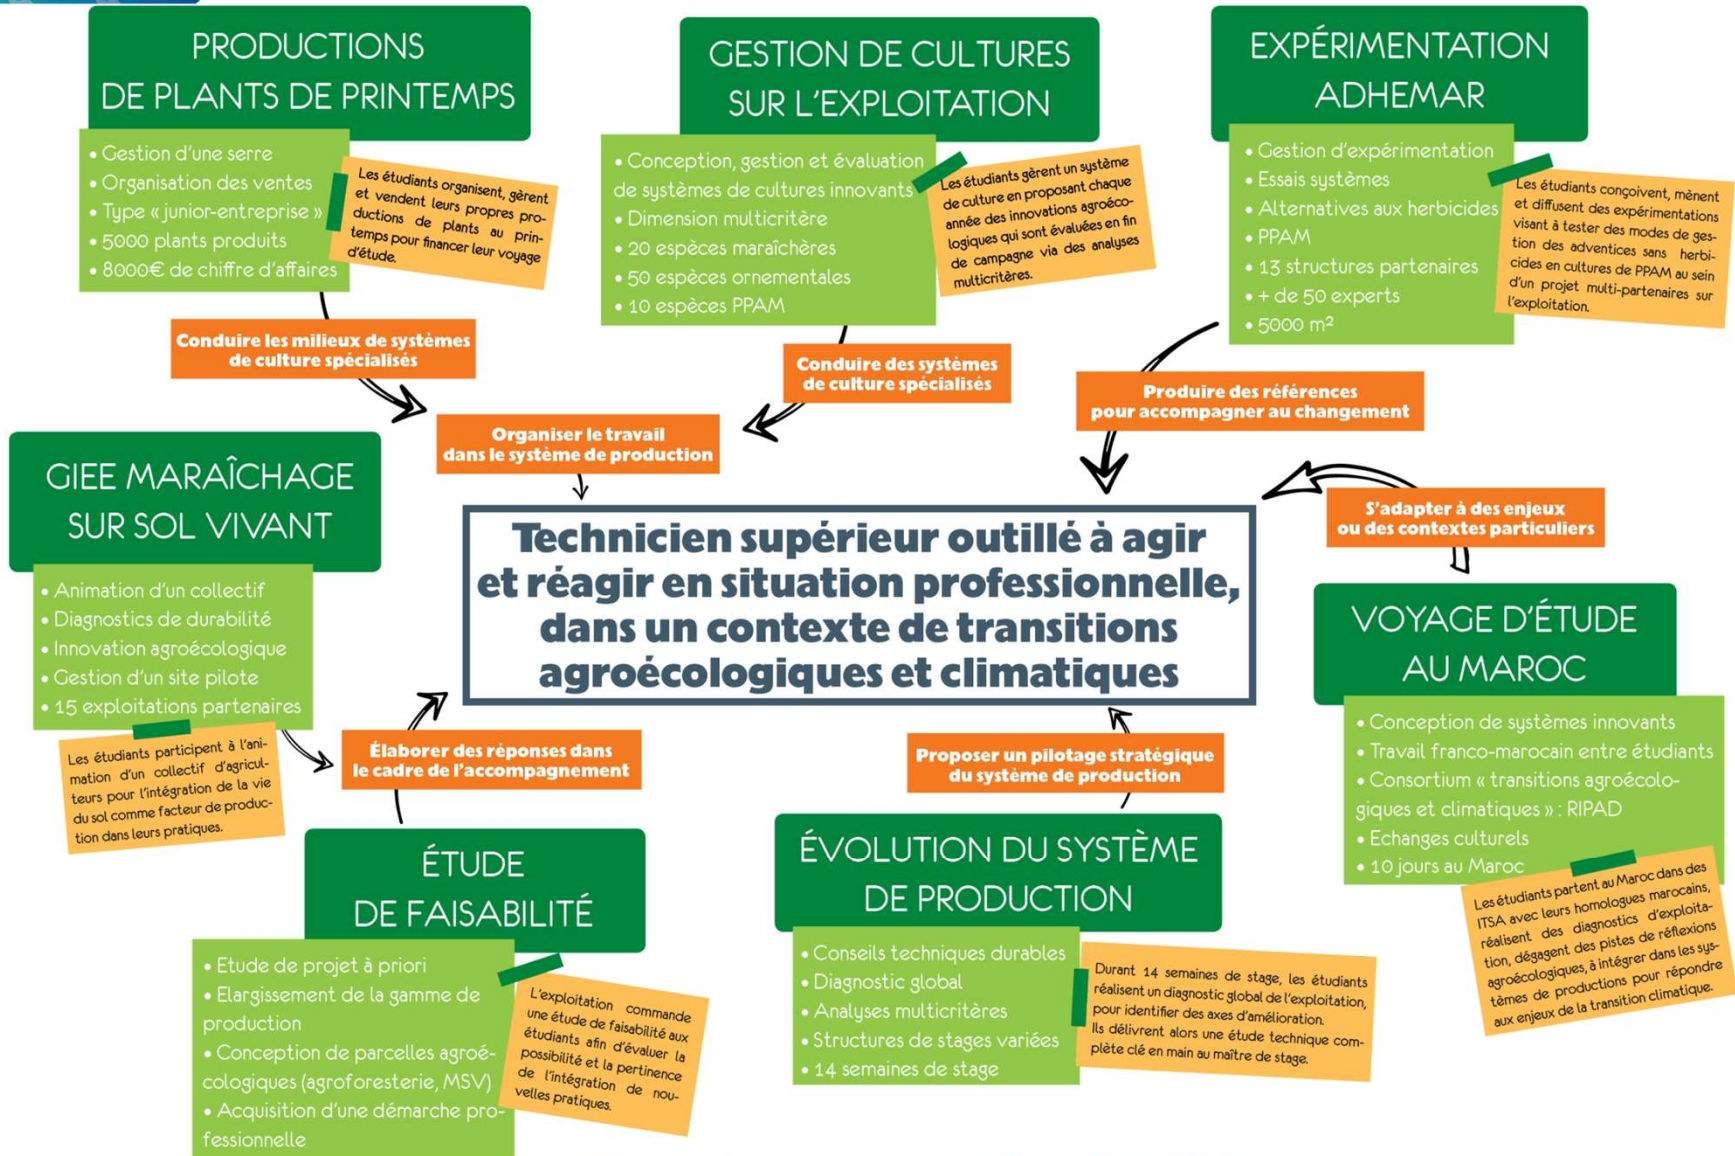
PRODUCTIONS DE PLANTS DE PRINTEMPS

• Gestion d'une serre
• Organisation des ventes
• Type « junior-entreprise »
• 5000 plants produits
• 8000€ de chiffre d'affaires

Les étudiants organisent, gèrent et vendent leurs propres productions de plants au printemps pour financer leur voyage d'étude.

GESTION DE CULTURES SUR L'EXPLOITATION

• Conception, gestion et évaluation de systèmes de cultures innovants
• Dimension multicritère
• 20 espèces maraîchères
• 50 espèces ornementales
• 10 espèces PPAM

Les étudiants gèrent un système de culture en proposant chaque année des innovations agroécologiques qui sont évaluées en fin de campagne via des analyses multicritères.

EXPÉRIMENTATION ADHEMAR

• Gestion d'expérimentation
• Essais systèmes
• Alternatives aux herbicides
• PPAM
• 13 structures partenaires
• + de 50 experts
• 5000 m²

Les étudiants conçoivent, mènent et diffusent des expérimentations visant à tester des modes de gestion des adventices sans herbicides en cultures de PPAM au sein d'un projet multi-partenaires sur l'exploitation.

Conduire les milieux de systèmes de culture spécialisés

Conduire des systèmes de culture spécialisés

Produire des références pour accompagner au changement

Organiser le travail dans le système de production

GIEE MARAÎCHAGE SUR SOL VIVANT

• Animation d'un collectif
• Diagnostics de durabilité
• Innovation agroécologique
• Gestion d'un site pilote
• 15 exploitations partenaires

Les étudiants participent à l'animation d'un collectif d'agriculteurs pour l'intégration de la vie du sol comme facteur de production dans leurs pratiques.

Technicien supérieur outillé à agir et réagir en situation professionnelle, dans un contexte de transitions agroécologiques et climatiques

S'adapter à des enjeux ou des contextes particuliers

VOYAGE D'ÉTUDE AU MAROC

• Conception de systèmes innovants
• Travail franco-marocain entre étudiants
• Consortium « transitions agroécologiques et climatiques » : RIPAD
• Echanges culturels
• 10 jours au Maroc

Les étudiants partent au Maroc dans des ITSA avec leurs homologues marocains, réalisent des diagnostics d'exploitation, dégagent des pistes de réflexions agroécologiques, à intégrer dans les systèmes de productions pour répondre aux enjeux de la transition climatique.

Élaborer des réponses dans le cadre de l'accompagnement

Proposer un pilotage stratégique du système de production

ÉTUDE DE FAISABILITÉ

• Etude de projet à priori
• Elargissement de la gamme de production
• Conception de parcelles agroécologiques (agroforesterie, MSV)
• Acquisition d'une démarche professionnelle

L'exploitation commande une étude de faisabilité aux étudiants afin d'évaluer la possibilité et la pertinence de l'intégration de nouvelles pratiques.

ÉVOLUTION DU SYSTÈME DE PRODUCTION

• Conseils techniques durables
• Diagnostic global
• Analyses multicritères
• Structures de stages variées
• 14 semaines de stage

Durant 14 semaines de stage, les étudiants réalisent un diagnostic global de l'exploitation, pour identifier des axes d'amélioration. Ils délivrent alors une étude technique complète clé en main au maître de stage.